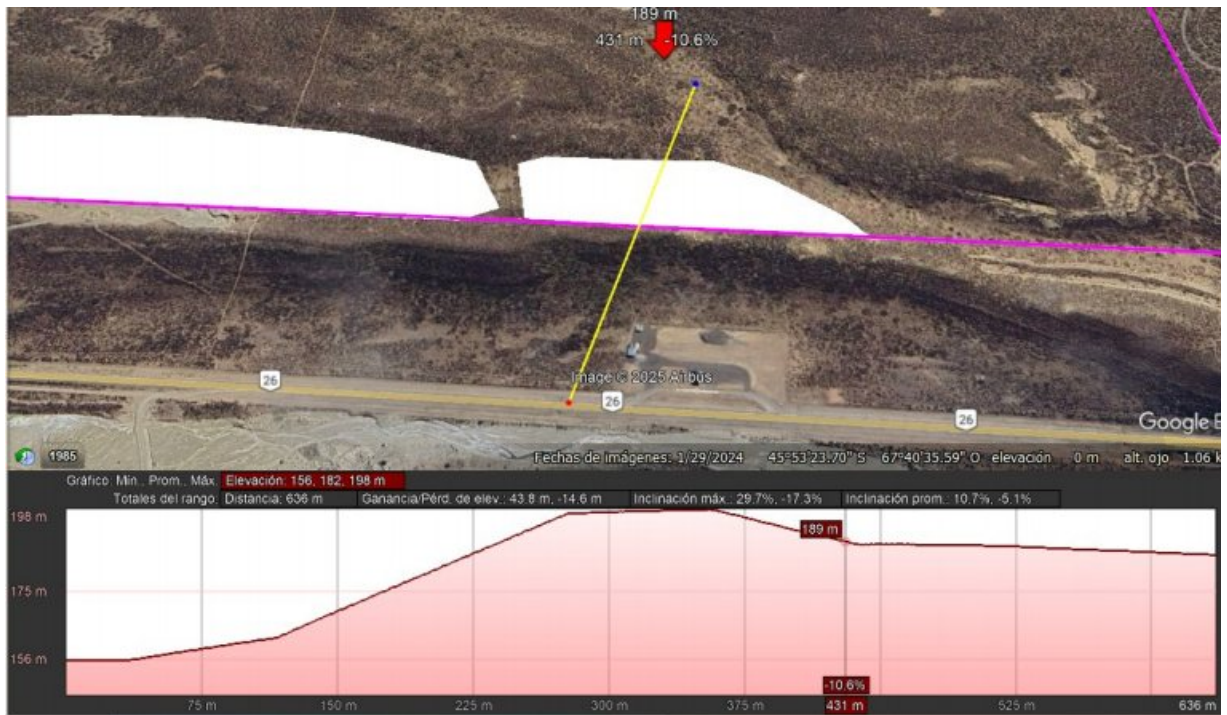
189 m
431 m -10.6%

26
26
26
Image © 2025 Airbus
Google E

1985
Fechas de imágenes: 1/29/2024 45°53'23.70" S 67°40'35.59" O elevación 0 m alt. ojo 1.06 k

Gráfico: Mín., Prom., Máx.: Elevación: 156, 182, 198 m
Totales del rango: Distancia: 636 m Ganancia/Pérd. de elev.: 43.8 m, -14.6 m Inclinación máx.: 29.7%, -17.3% Inclinación prom.: 10.7%, -5.1%

198 m
175 m
156 m
189 m
-10.6%
75 m 150 m 225 m 300 m 375 m 431 m 525 m 636 m